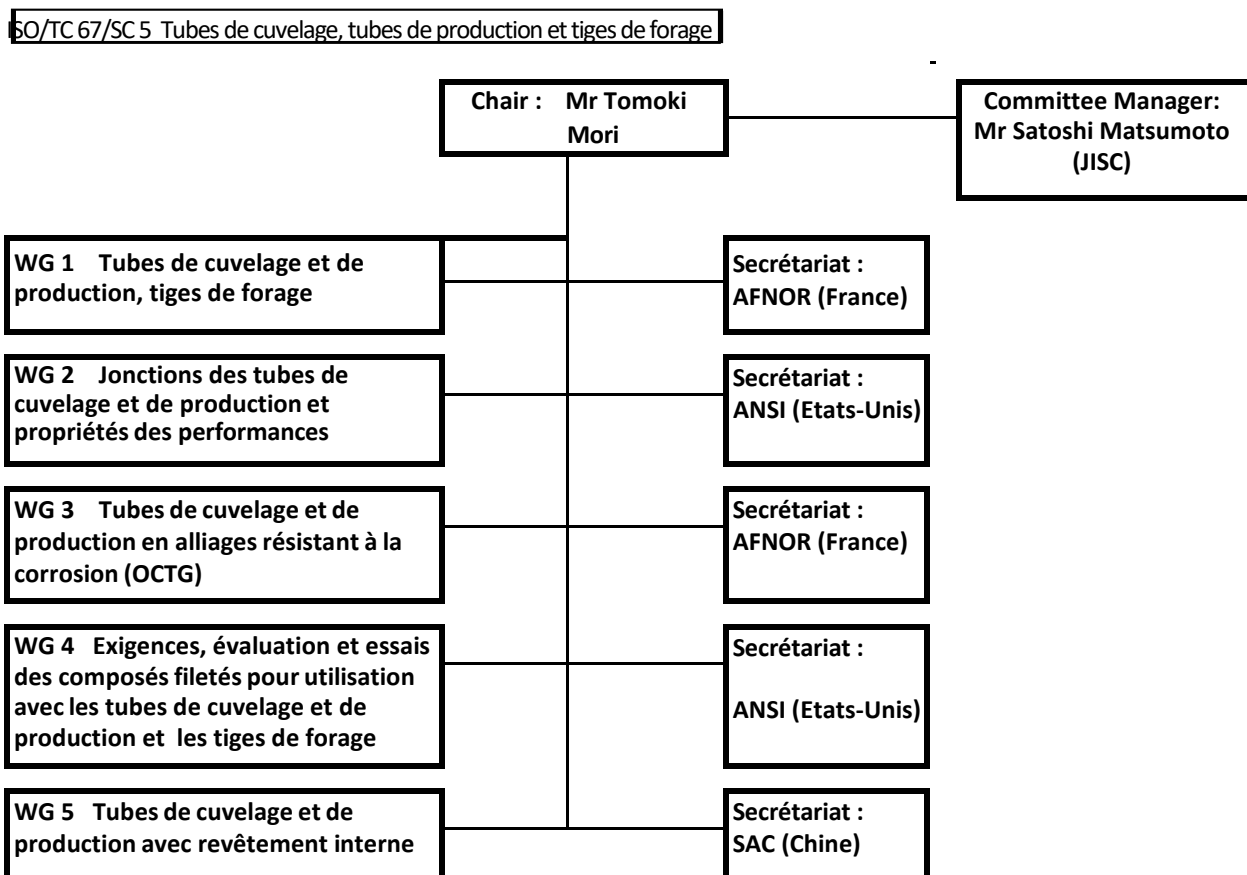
ISO/TC 67/SC 5 Tubes de cuvelage, tubes de production et tiges de forage

Chair : Mr Tomoki Mori

Committee Manager: Mr Satoshi Matsumoto (JISC)

WG 1 Tubes de cuvelage et de production, tiges de forage

Secrétariat : AFNOR (France)

WG 2 Jonctions des tubes de cuvelage et de production et propriétés des performances

Secrétariat : ANSI (Etats-Unis)

WG 3 Tubes de cuvelage et de production en alliages résistant à la corrosion (OCTG)

Secrétariat : AFNOR (France)

WG 4 Exigences, évaluation et essais des composés filetés pour utilisation avec les tubes de cuvelage et de production et les tiges de forage

Secrétariat : ANSI (Etats-Unis)

WG 5 Tubes de cuvelage et de production avec revêtement interne

Secrétariat : SAC (Chine)